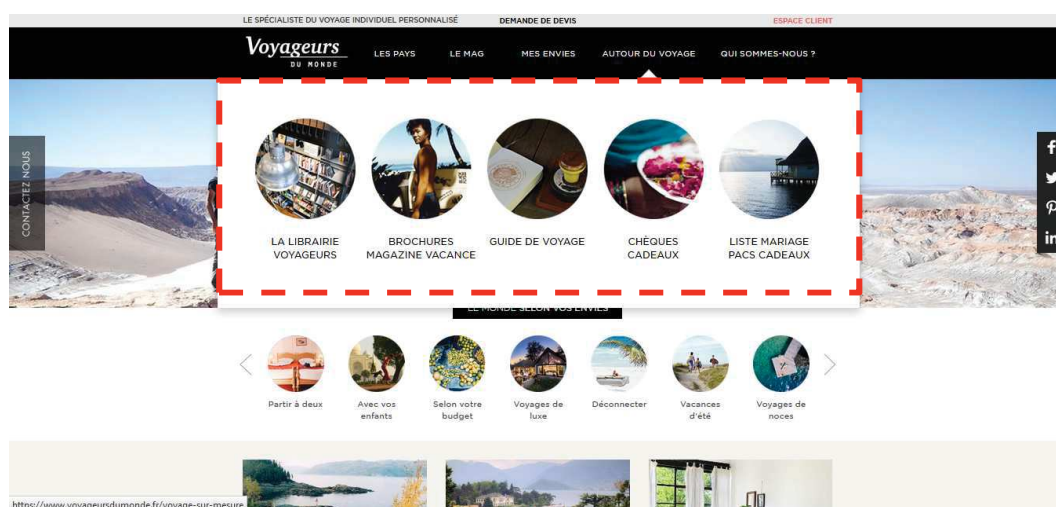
LE SPÉCIALISTE DU VOYAGE INDIVIDUEL PERSONNALISÉ DEMANDE DE DEVIS ESPACE CLIENT

Voyageurs DU MONDE

LES PAYS LE MAG MES ENVIES AUTOUR DU VOYAGE QUI SOMMES-NOUS ?

CONTACTEZ NOUS

LA LIBRAIRIE VOYAGEURS

BROCHURES MAGAZINE VACANCE

GUIDE DE VOYAGE

CHÈQUES CADEAUX

LISTE MARIAGE PACS CADEAUX

LE MONDE SELON VOS ENVIES

Partir à deux

Avec vos enfants

Selon votre budget

Voyages de luxe

Déconnecter

Vacances d'été

Voyages de noces

https://www.voyageursdumonde.fr/voyage-sur-mesure